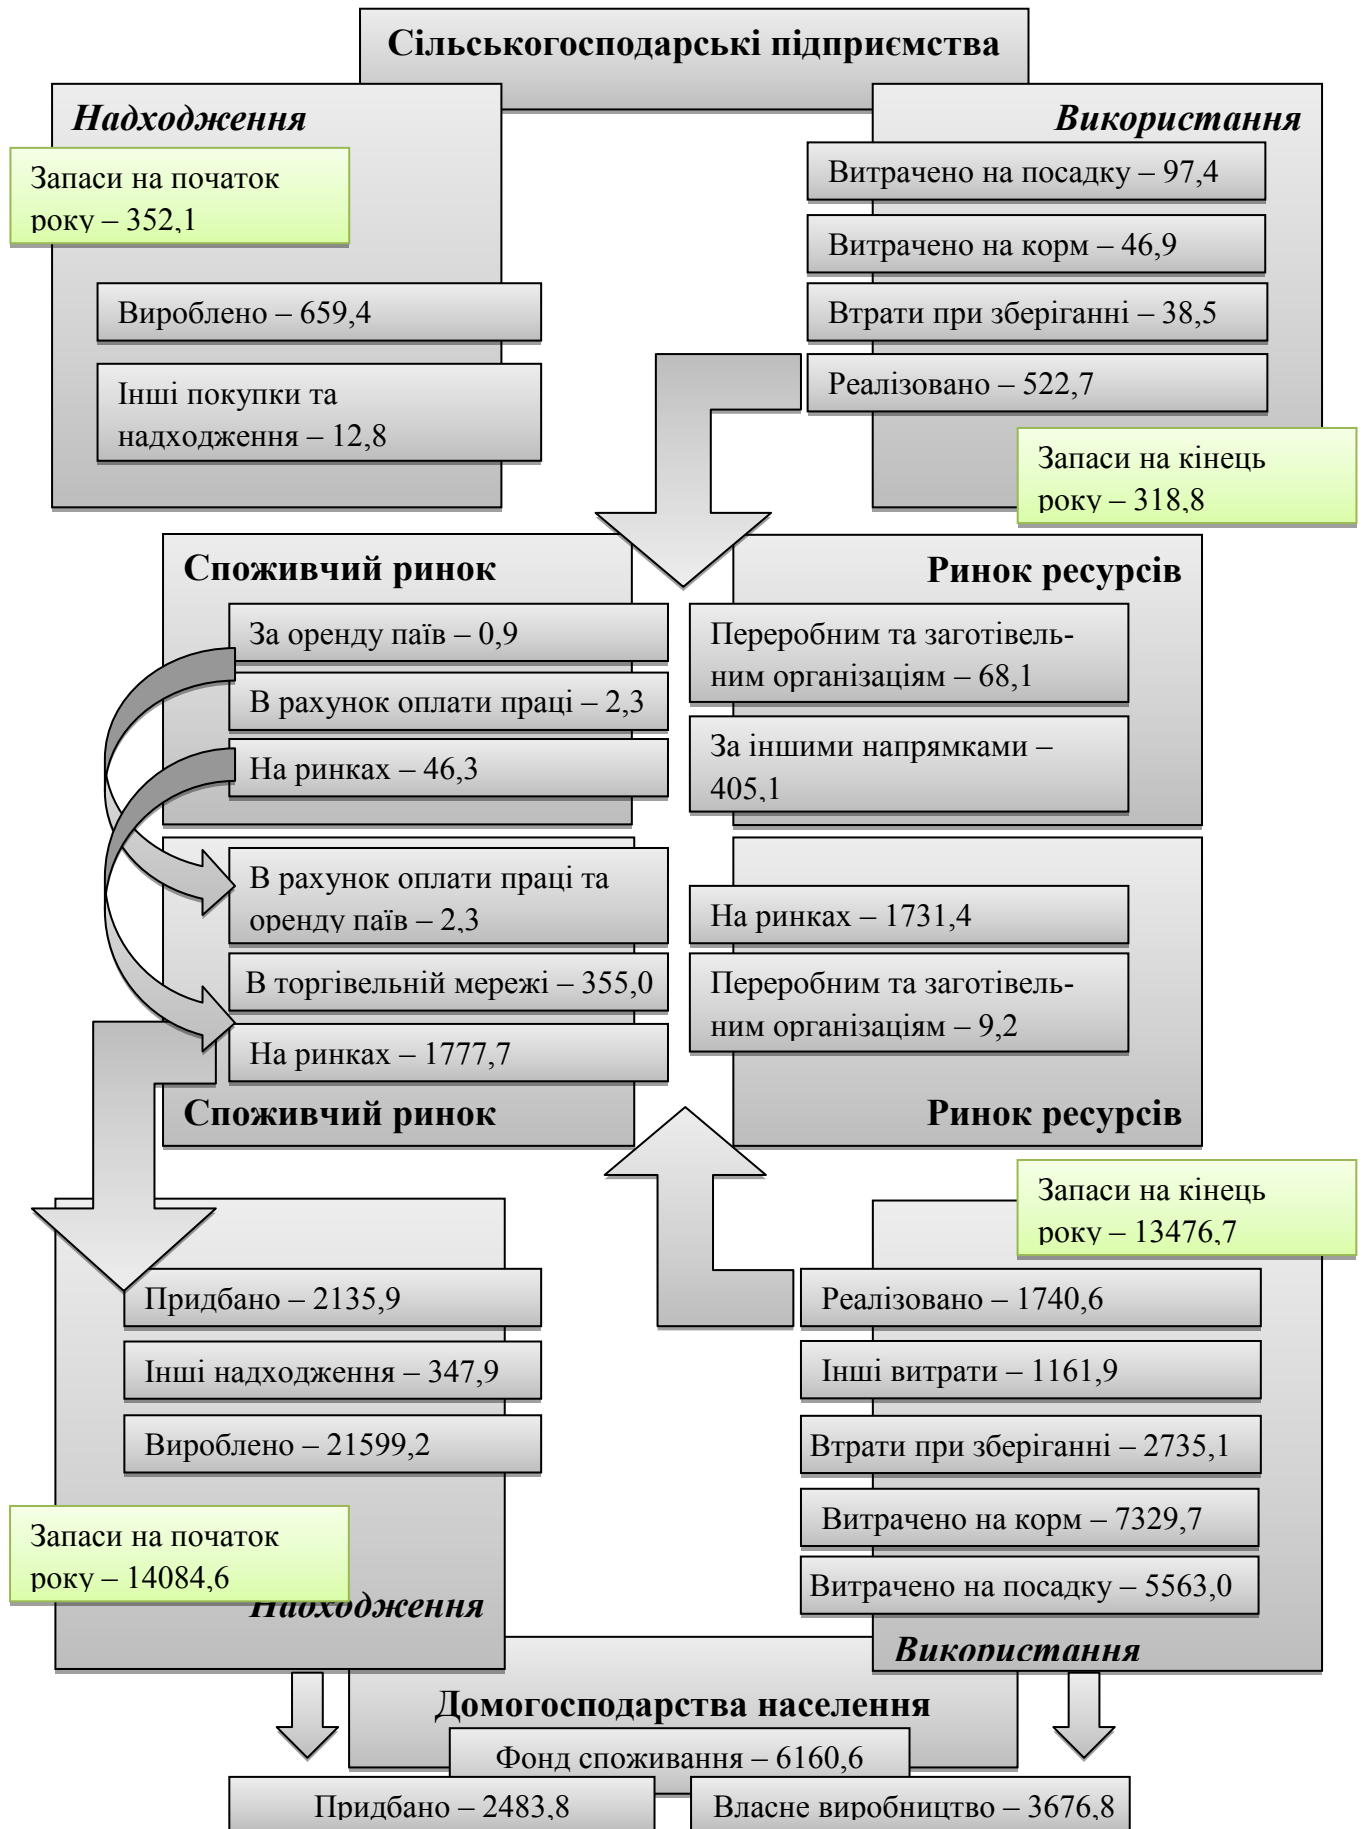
Сільськогосподарські підприємства

Надходження

Запаси на початок року – 352,1

Вироблено – 659,4

Інші покупки та надходження – 12,8

Використання

Витрачено на посадку – 97,4

Витрачено на корм – 46,9

Втрати при зберіганні – 38,5

Реалізовано – 522,7

Запаси на кінець року – 318,8

Споживчий ринок

За оренду паїв – 0,9

В рахунок оплати праці – 2,3

На ринках – 46,3

Ринок ресурсів

Переробним та заготівельним організаціям – 68,1

За іншими напрямками – 405,1

В рахунок оплати праці та оренду паїв – 2,3

В торгівельній мережі – 355,0

На ринках – 1777,7

Споживчий ринок

На ринках – 1731,4

Переробним та заготівельним організаціям – 9,2

Ринок ресурсів

Запаси на кінець року – 13476,7

Придбано – 2135,9

Інші надходження – 347,9

Вироблено – 21599,2

Запаси на початок року – 14084,6

Надходження

Реалізовано – 1740,6

Інші витрати – 1161,9

Втрати при зберіганні – 2735,1

Витрачено на корм – 7329,7

Витрачено на посадку – 5563,0

Використання

Домогосподарства населення

Фонд споживання – 6160,6

Придбано – 2483,8

Власне виробництво – 3676,8